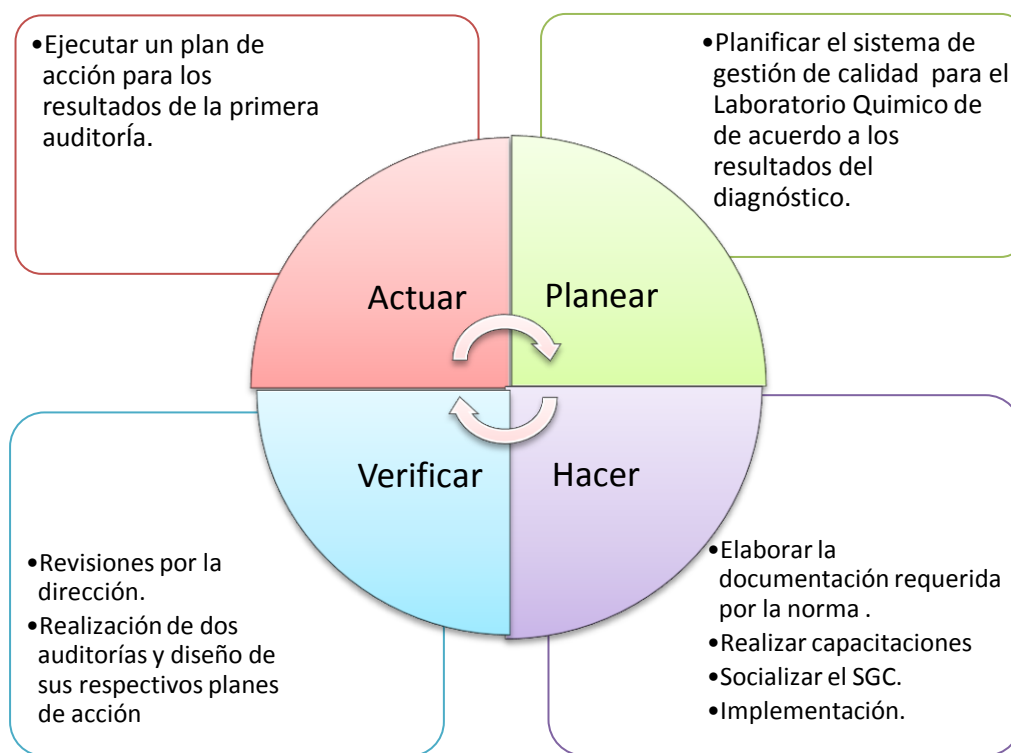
•Ejecutar un plan de acción para los resultados de la primera auditoría.

•Planificar el sistema de gestión de calidad para el Laboratorio Quimico de de acuerdo a los resultados del diagnóstico.

Actuar

Planear

Verificar

Hacer

•Revisiones por la dirección.
•Realización de dos auditorías y diseño de sus respectivos planes de acción

•Elaborar la documentación requerida por la norma .
•Realizar capacitaciones
•Socializar el SGC.
•Implementación.